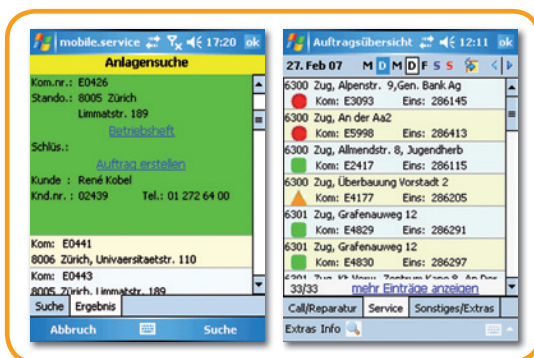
mobile.service 17:20 ok

Anlagensuche

Kom.nr.: E0426
Stando.: 8005 Zürich
Limmatstr. 189
Betriebsheft
Schlüs.:
Auftrag erstellen
Kunde : René Kobel
Knd.nr. : 02439 Tel.: 01 272 64 00

Kom: E0441
8006 Zürich, Univaersitaetstr. 110

Kom: E0443
8005 Zürich, Limmatstr. 189

Suche | Ergebnis

Abbruch Suche

Auftragsübersicht 12:11 ok

27. Feb 07 M D M D F S S

6300 Zug, Alpenstr. 9,Gen. Bank Ag
Kom: E3093 Eins: 286145

6300 Zug, An der Aa2
Kom: E5998 Eins: 286413

6300 Zug, Allmendstr. 8, Jugendherb
Kom: E2417 Eins: 286115

6300 Zug, Überbauung Vorstadt 2
Kom: E4177 Eins: 286205

6301 Zug, Grafenauweg 12
Kom: E4829 Eins: 286291

6301 Zug, Grafenauweg 12
Kom: E4830 Eins: 286297

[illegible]

33/33 mehr Einträge anzeigen

Call/Reparatur | Service | Sonstiges/Extras

Extras Info